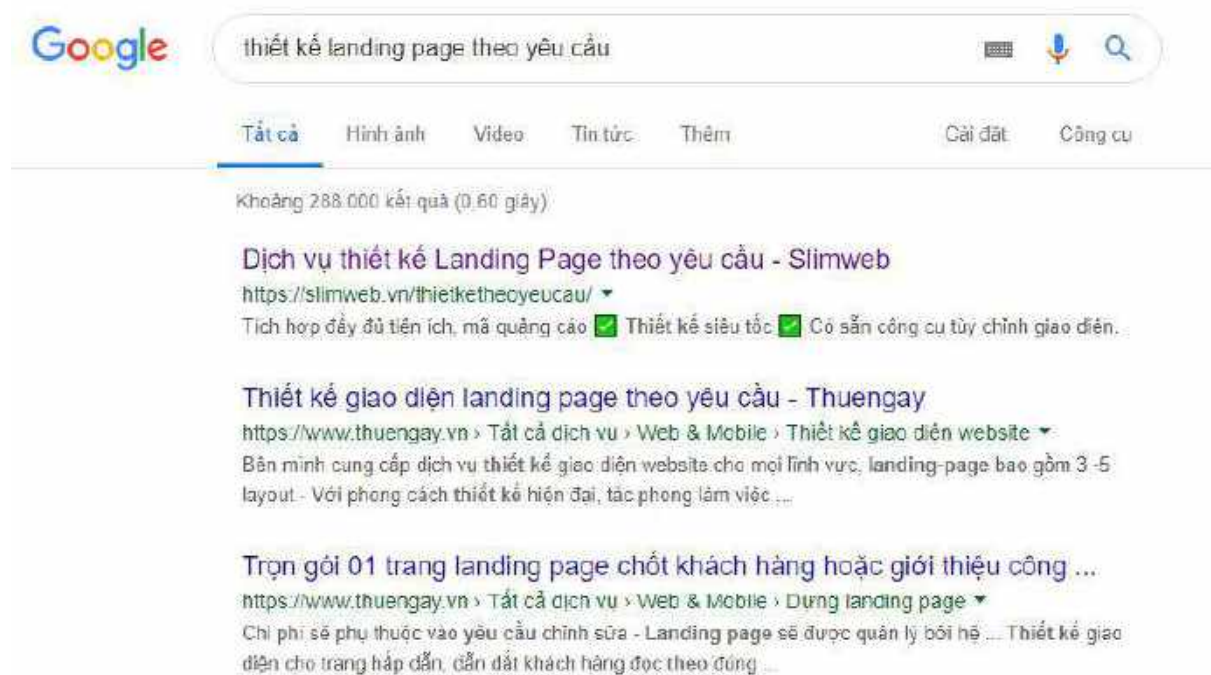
Google

thiết kế landing page theo yêu cầu

Tất cả Hình ảnh Video Tin tức Thêm Cài đặt Công cụ

Khoảng 288.000 kết quả (0,60 giây)

Dịch vụ thiết kế Landing Page theo yêu cầu - Slimweb
https://slimweb.vn/thietketheoyeucau/ ▾
Tích hợp đầy đủ tiện ích, mã quảng cáo ✅ Thiết kế siêu tốc ✅ Có sẵn công cụ tùy chỉnh giao diện.

Thiết kế giao diện landing page theo yêu cầu - Thuengay
https://www.thuengay.vn › Tất cả dịch vụ › Web & Mobile › Thiết kế giao diện website ▾
Bên mình cung cấp dịch vụ thiết kế giao diện website cho mọi lĩnh vực, landing-page bao gồm 3 -5 layout - Với phong cách thiết kế hiện đại, tác phong làm việc ...

Trọn gói 01 trang landing page chốt khách hàng hoặc giới thiệu công ...
https://www.thuengay.vn › Tất cả dịch vụ › Web & Mobile › Dựng landing page ▾
Chi phí sẽ phụ thuộc vào yêu cầu chỉnh sửa - Landing page sẽ được quản lý bởi hệ ... Thiết kế giao diện cho trang hấp dẫn, dẫn dắt khách hàng đọc theo đúng ...